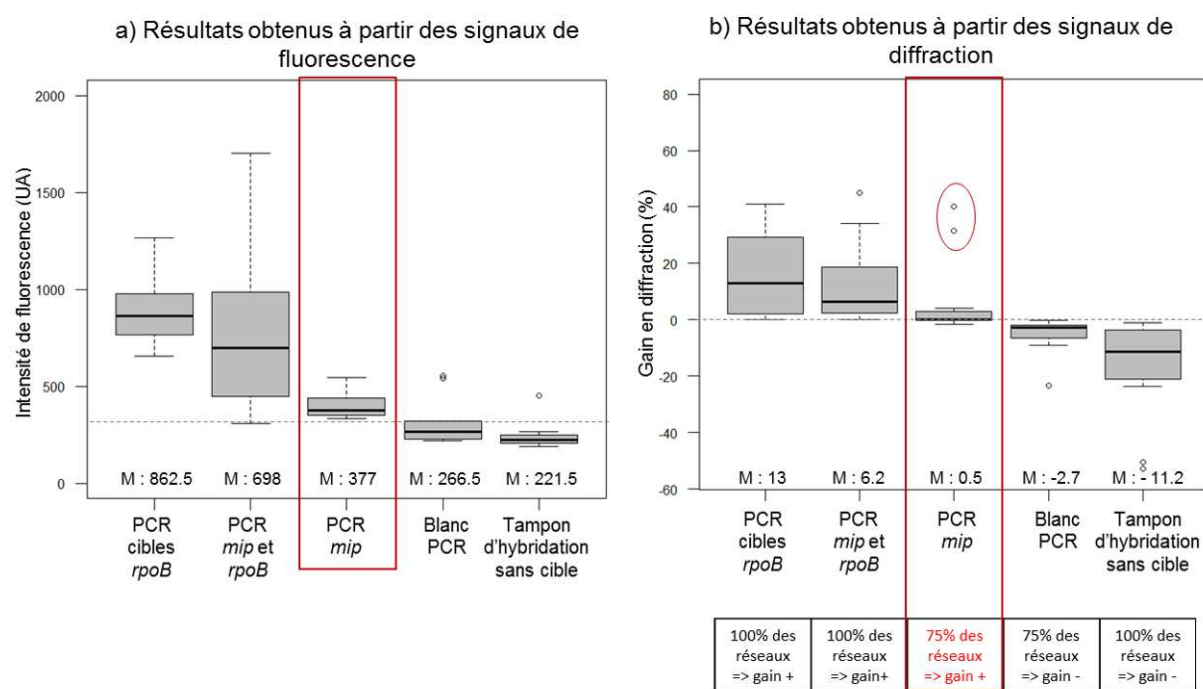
a) Résultats obtenus à partir des signaux de fluorescence

Intensité de fluorescence (UA)

2000
1500
1000
500
0

M : 862.5
M : 698
M : 377
M : 266.5
M : 221.5

PCR cibles *rpoB*
PCR *mip* et *rpoB*
PCR *mip*
Blanc PCR
Tampon d'hybridation sans cible

b) Résultats obtenus à partir des signaux de diffraction

Gain en diffraction (%)

80
60
40
20
0
-20
-40
-60

M : 13
M : 6.2
M : 0.5
M : -2.7
M : - 11.2

PCR cibles *rpoB*
PCR *mip* et *rpoB*
PCR *mip*
Blanc PCR
Tampon d'hybridation sans cible

| 100% des réseaux => gain + | 100% des réseaux => gain+ | 75% des réseaux => gain + | 75% des réseaux => gain - | 100% des réseaux => gain - |